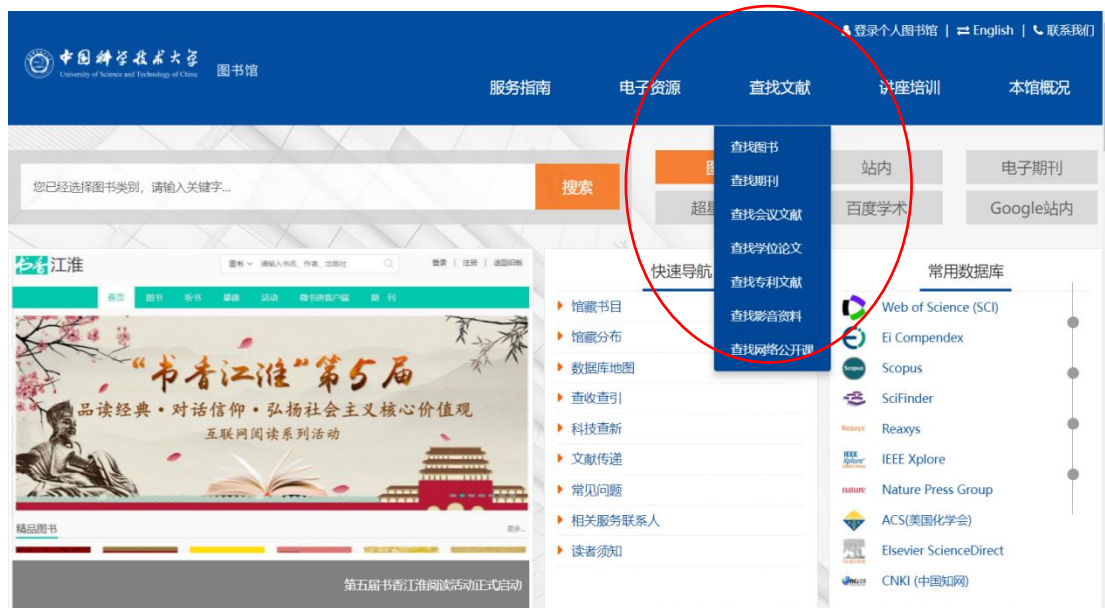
中国科学技术大学
University of Science and Technology of China
图书馆

登录个人图书馆 | English | 联系我们

服务指南　电子资源　查找文献　讲座培训　本馆概况

查找图书
查找期刊
查找会议文献
查找学位论文
查找专利文献
查找影音资料
查找网络公开课

您已经选择图书类别，请输入关键字...　搜索

图　站内　电子期刊
超星　百度学术　Google站内

书香江淮
图书　请输入书名、作者、出版社　登录 | 注册 | 返回旧版
首页　图书　听书　暴滚　活动　微书房客户端　期刊

“书香江淮”第5届
品读经典·对话信仰·弘扬社会主义核心价值观
互联网阅读系列活动

精品图书　更多
第五届书香江淮阅读活动正式启动

快速导航
馆藏书目
馆藏分布
数据库地图
查收查引
科技查新
文献传递
常见问题
相关服务联系人
读者须知

常用数据库
Web of Science (SCI)
Ei Compendex
Scopus
SciFinder
Reaxys
IEEE Xplore
Nature Press Group
ACS(美国化学会)
Elsevier ScienceDirect
CNKI (中国知网)